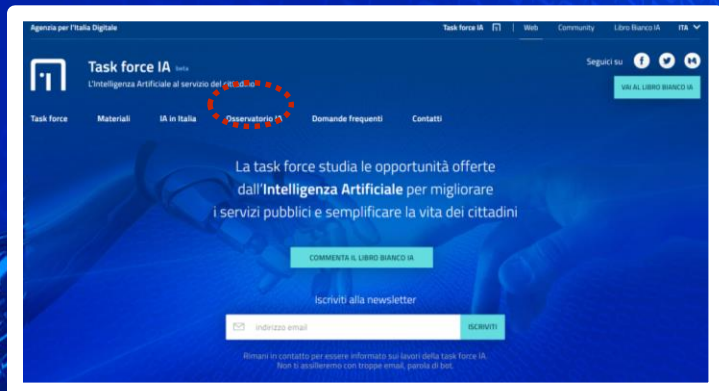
Agenzia per l'Italia Digitale

Task force IA | Web | Community | Libro Bianco IA | ITA

Task force IA beta

L'Intelligenza Artificiale al servizio del cittadino

Seguici su

VAI AL LIBRO BIANCO IA

Task force | Materiali | IA in Italia | Osservatorio IA | Domande frequenti | Contatti

La task force studia le opportunità offerte dall'**Intelligenza Artificiale** per migliorare i servizi pubblici e semplificare la vita dei cittadini

COMMENTA IL LIBRO BIANCO IA

Iscriviti alla newsletter

Indirizzo email

ISCRIVITI

Rimani in contatto per essere informato sui lavori della task force IA. Non ti assilleremo con troppe email, parola di bot.